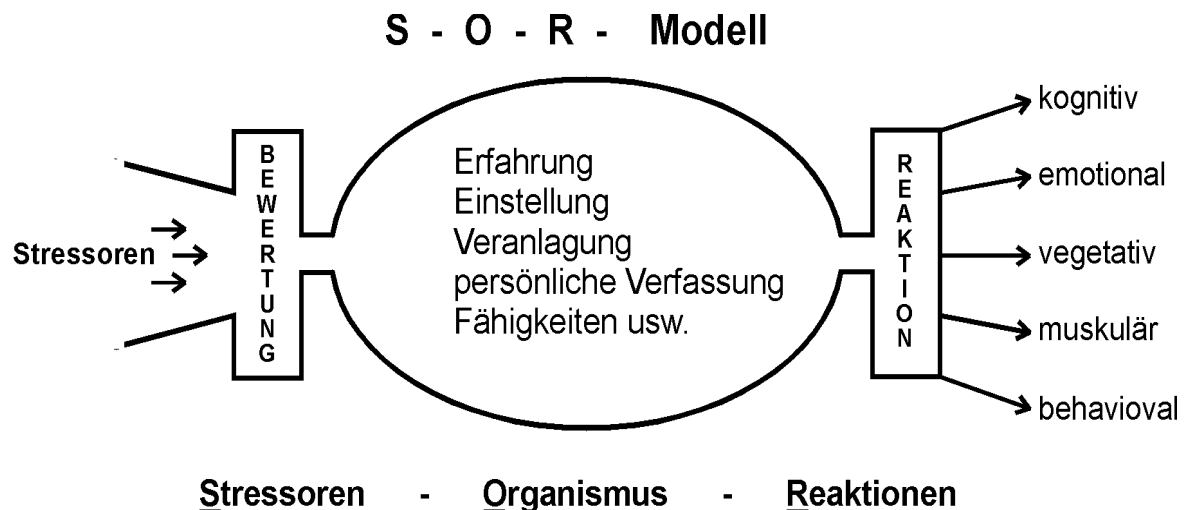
S - O - R - Modell

Stressoren

BEWERTUNG

Erfahrung
Einstellung
Veranlagung
persönliche Verfassung
Fähigkeiten usw.

REAKTION

kognitiv
emotional
vegetativ
muskulär
behavioval

Stressoren - Organismus - Reaktionen